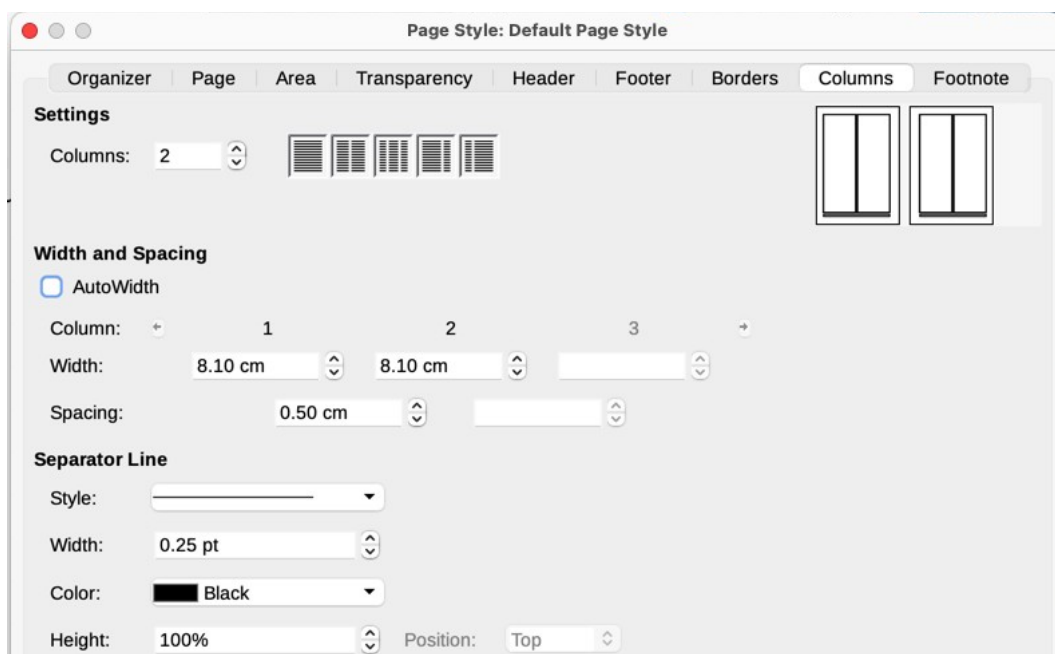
Page Style: Default Page Style

Organizer | Page | Area | Transparency | Header | Footer | Borders | Columns | Footnote

Settings

Columns: 2

Width and Spacing

AutoWidth

| Column: | 1 | 2 | 3 |
|---|---|---|---|
| Width: | 8.10 cm | 8.10 cm | |
| Spacing: | | 0.50 cm | |

Separator Line

Style:

Width: 0.25 pt

Color: Black

Height: 100%

Position: Top